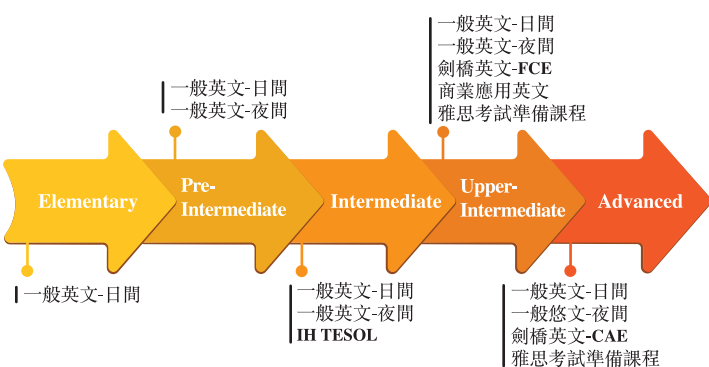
一般英文-日間
一般英文-夜間
劍橋英文-FCE
商業應用英文
雅思考試準備課程

一般英文-日間
一般英文-夜間

Elementary

Pre-Intermediate

Intermediate

Upper-Intermediate

Advanced

一般英文-日間

一般英文-日間
一般英文-夜間
IH TESOL

一般英文-日間
一般悠文-夜間
劍橋英文-CAE
雅思考試準備課程